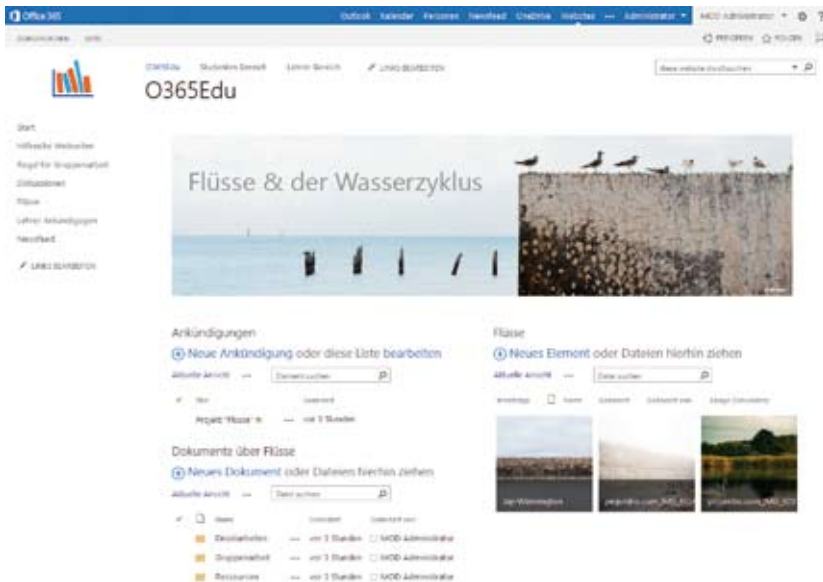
Office 365

Outlook Kalender Personen Newsfeed OneDrive Websites ··· Administrator ▾ MOD Administrator ▾

Dokumentieren Links

FREIGEBEN FOLGEN

StartEdu Studenten Bereich Lehrer Bereich LINKS BEARBEITEN

Diese Website durchsuchen

O365Edu

Start
Hilfreiche Websites
Regel für Gruppenarbeit
Diskussionen
Flüsse
Lehrer Ankündigungen
Newsfeed

LINKS BEARBEITEN

Flüsse & der Wasserzyklus

Ankündigungen

Neue Ankündigung oder diese Liste bearbeiten

Aktuelle Ansicht ··· Element suchen

Titel Geändert

Projekt "Flüsse" ··· vor 3 Stunden

Dokumente über Flüsse

Neues Dokument oder Dateien hierhin ziehen

Aktuelle Ansicht ··· Datei suchen

Name Geändert Geändert von

Dezimalzahlen ··· vor 3 Stunden MOD Administrator
Gruppenarbeit ··· vor 3 Stunden MOD Administrator
Ressourcen ··· vor 3 Stunden MOD Administrator

Flüsse

Neues Element oder Dateien hierhin ziehen

Aktuelle Ansicht ··· Datei suchen

Name Geändert Geändert von

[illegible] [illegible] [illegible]